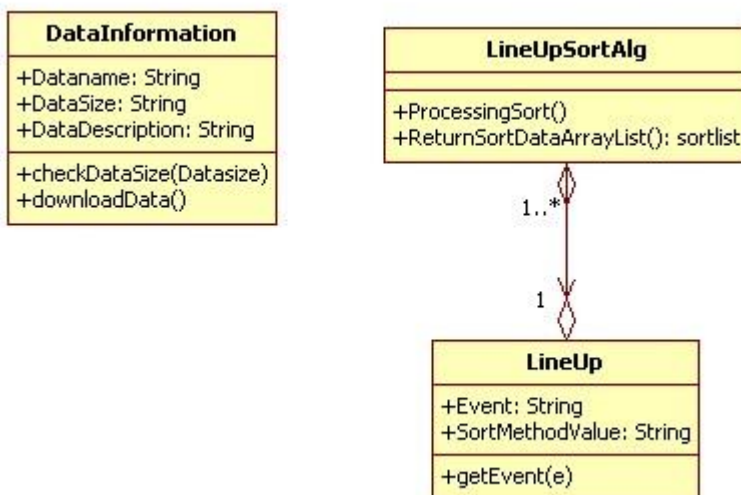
DataInformation

+Dataname: String
+DataSize: String
+DataDescription: String

+checkDataSize(Datasize)
+downloadData()

LineUpSortAlg

+ProcessingSort()
+ReturnSortDataArrayList(): sortlist

1..*

1

LineUp

+Event: String
+SortMethodValue: String

+getEvent(e)